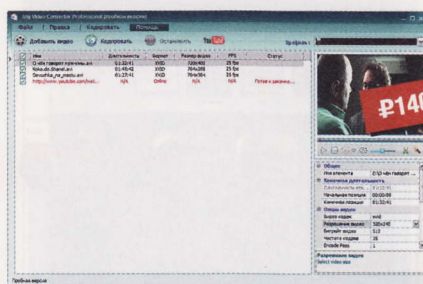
Any Video Converter (Professional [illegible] версия)

Файл | Правка | Конвертировать | Помощь

Добавить видео | Кодировать | Остановить | YouTube | Профиль

| Имя | Длительность | Формат | Размер видео | FPS | Статус |
|---|---|---|---|---|---|
| О чём говорят мужчины.avi | 01:32:41 | XVID | 720x400 | 25 fps | |
| Koko.de.Shanel.avi | 01:45:42 | XVID | 704x288 | 25 fps | |
| Sexushka_na_miesiu.avi | 01:27:41 | XVID | 704x384 | 25 fps | |
| http://www.youtube.com/wat... | N/A | Online | N/A | N/A | Готов к закачке... |

₽140

Общие
Имя элемента | О ч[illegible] чём говорят м...
Временная длительность
Длительность вы... | 01:32:41
Начальная позиция | 00:00:00
Конечная позиция | 01:32:41
Опции видео
Видео кодек | xvid
Разрешение видео | 320x240
Битрейт видео | 512
Частота кадров | 25
Encode Pass | 1

Разрешение видео
Select video size

Пробная версия